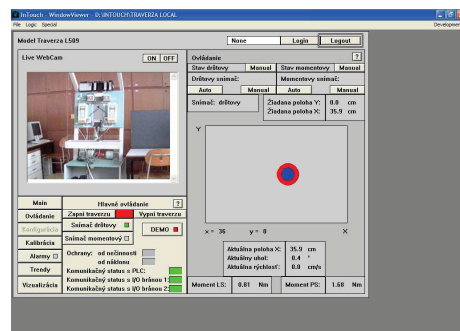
InTouch - WindowViewer - D:\INTOUCH\TRAVERZA LOCAL
File Logic Special
Developer

Model Traverza L509
None
Login
Logout

Live WebCam
ON
OFF

Ovládanie
?
Stav drôtový
Manual
Stav momentový
Manual
Drôtový snímač:
Momentový snímač:
Auto
Manual
Auto
Manual
Snímač: drôtový
Žiadaná poloha Y: 0.0 cm
Žiadaná poloha X: 35.9 cm

Y

x = 36
y = 0
X

Aktuálna poloha X: 35.9 cm
Aktuálny uhol: 0.4 °
Aktuálna rýchlosť: 0.0 cm/s

Moment LS: 0.81 Nm
Moment PS: 1.68 Nm

Main
Ovládanie
Konfigurácia
Kalibrácia
Alarmy
Trendy
Vizualizácia

Hlavné ovládanie
?
Zapni traverzu
Vypni traverzu
Snímač drôtový
Snímač momentový
DEMO
Ochrany: od nečinnosti
od náklonu
Komunikačný status s PLC:
Komunikačný status s I/O bránou 1:
Komunikačný status s I/O bránou 2: